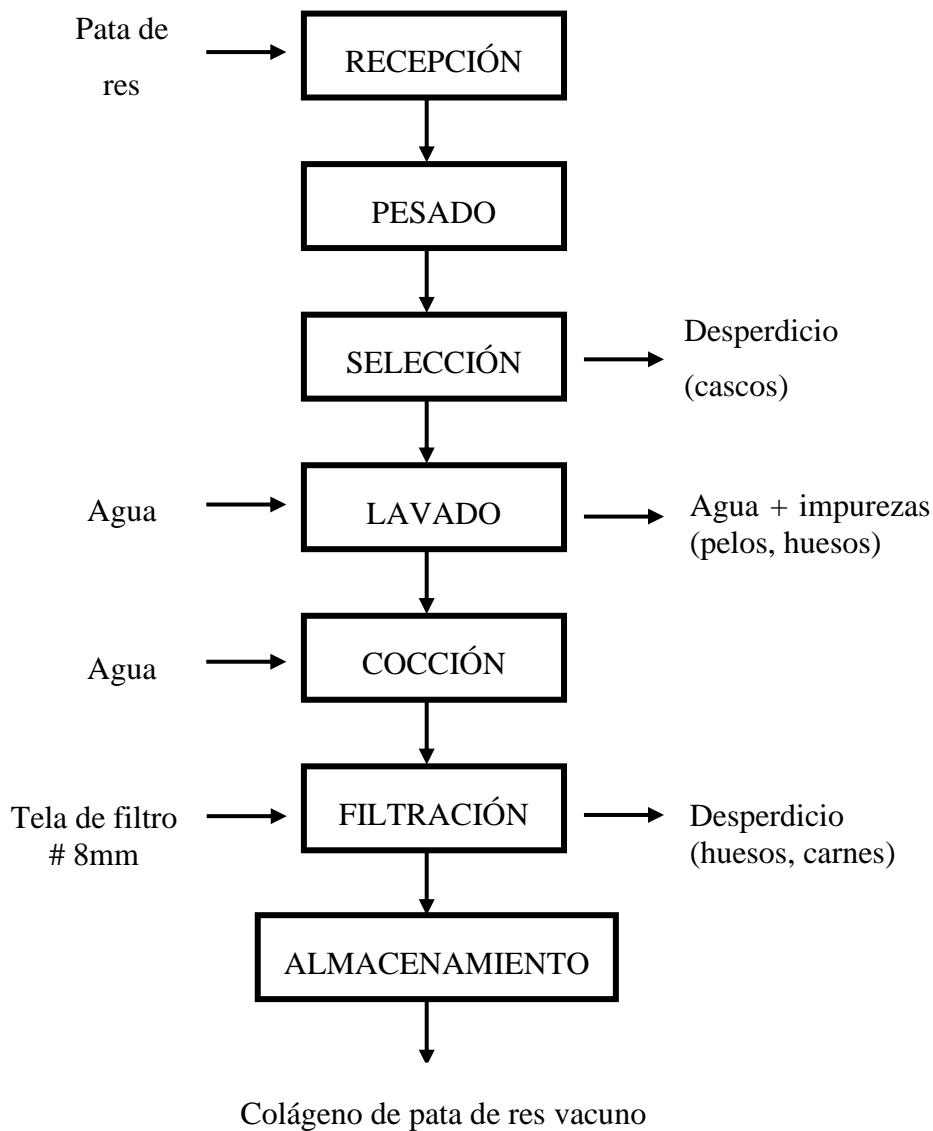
Pata de res

RECEPCIÓN

PESADO

SELECCIÓN

Desperdicio (cascos)

Agua

LAVADO

Agua + impurezas (pelos, huesos)

Agua

COCCIÓN

Tela de filtro # 8mm

FILTRACIÓN

Desperdicio (huesos, carnes)

ALMACENAMIENTO

Colágeno de pata de res vacuno